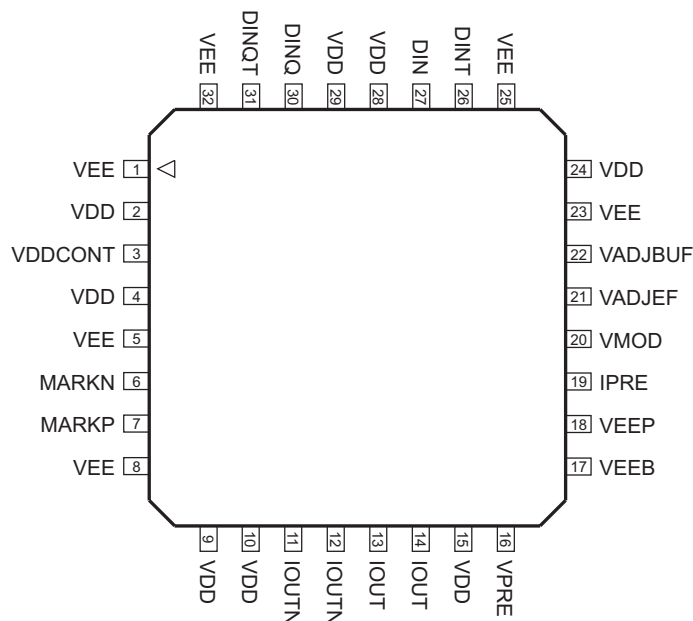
VEE 32
DINQT 31
DINQ 30
VDD 29
VDD 28
DIN 27
DINT 26
VEE 25

VEE 1
VDD 2
VDDCONT 3
VDD 4
VEE 5
MARKN 6
MARKP 7
VEE 8

24 VDD
23 VEE
22 VADJBUF
21 VADJEF
20 VMOD
19 IPRE
18 VEEP
17 VEEB

9 VDD
10 VDD
11 IOUTN
12 IOUTN
13 IOUT
14 IOUT
15 VDD
16 VPRE